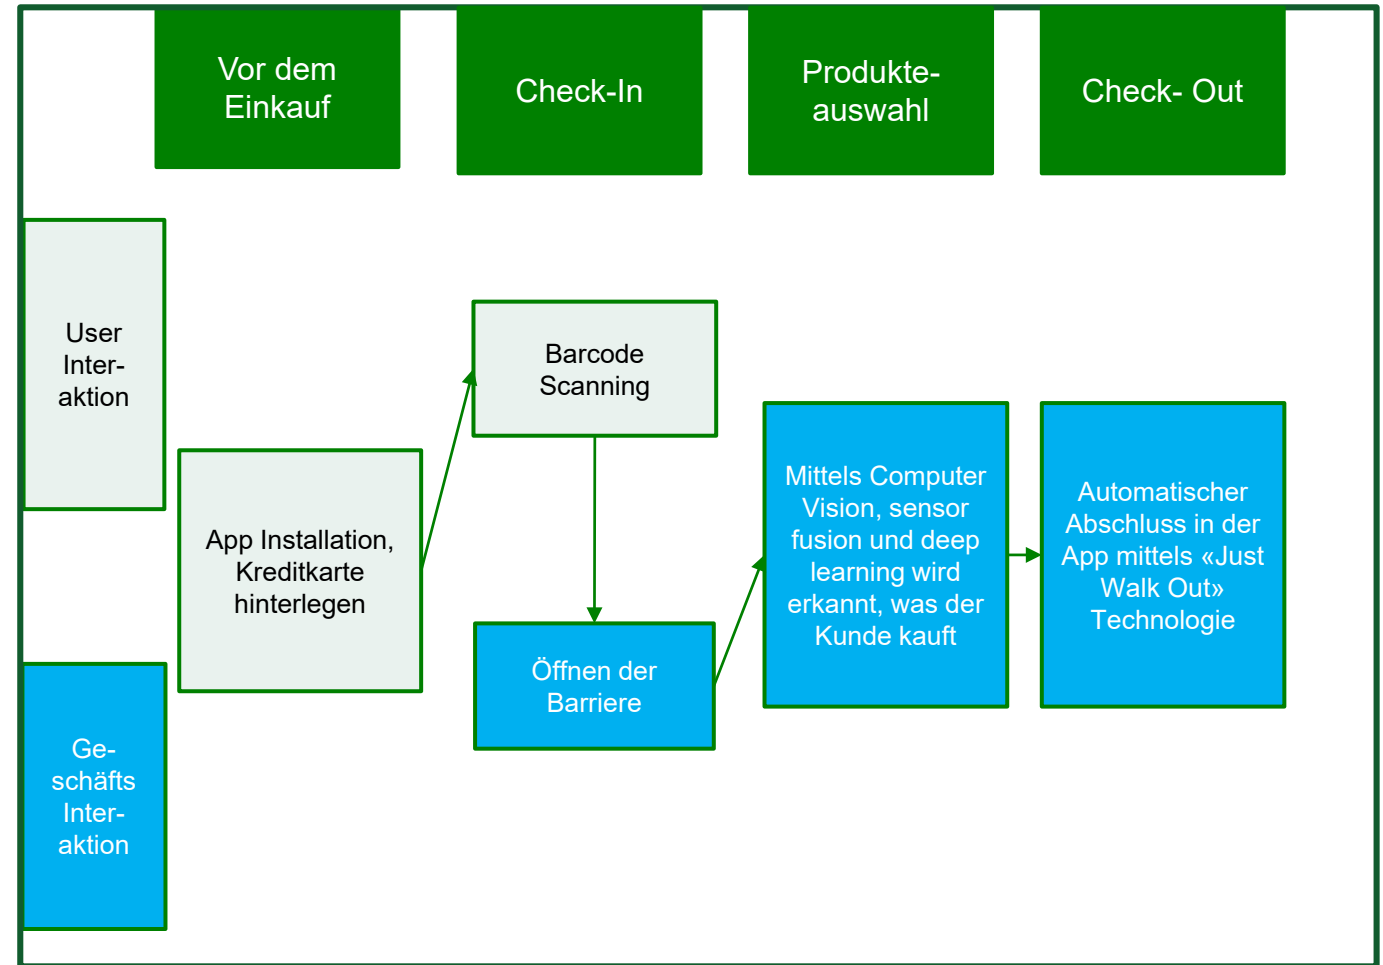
Vor dem Einkauf

Check-In

Produkteauswahl

Check- Out

User Interaktion

Barcode Scanning

App Installation, Kreditkarte hinterlegen

Mittels Computer Vision, sensor fusion und deep learning wird erkannt, was der Kunde kauft

Automatischer Abschluss in der App mittels «Just Walk Out» Technologie

Öffnen der Barriere

Geschäfts Interaktion